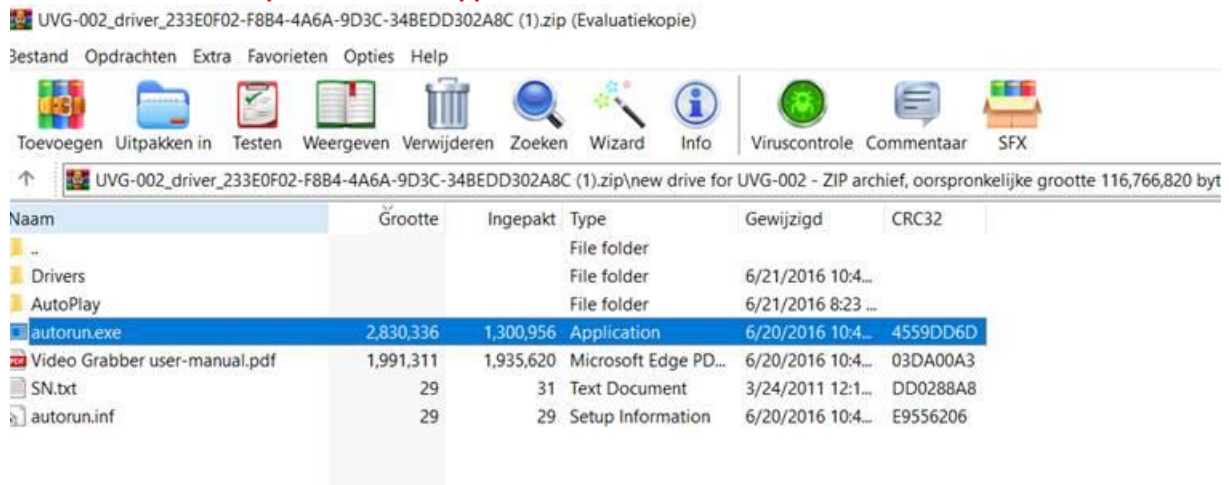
UVG-002_driver_233E0F02-F8B4-4A6A-9D3C-34BEDD302A8C (1).zip (Evaluatiekopie)

Bestand Opdrachten Extra Favorieten Opties Help

Toevoegen Uitpakken in Testen Weergeven Verwijderen Zoeken Wizard Info Viruscontrole Commentaar SFX

UVG-002_driver_233E0F02-F8B4-4A6A-9D3C-34BEDD302A8C (1).zip\new drive for UVG-002 - ZIP archief, oorspronkelijke grootte 116,766,820 byt

| Naam | Grootte | Ingepakt | Type | Gewijzigd | CRC32 |
|---|---|---|---|---|---|
| .. | | | File folder | | |
| Drivers | | | File folder | 6/21/2016 10:4... | |
| AutoPlay | | | File folder | 6/21/2016 8:23 ... | |
| autorun.exe | 2,830,336 | 1,300,956 | Application | 6/20/2016 10:4... | 4559DD6D |
| Video Grabber user-manual.pdf | 1,991,311 | 1,935,620 | Microsoft Edge PD... | 6/20/2016 10:4... | 03DA00A3 |
| SN.txt | 29 | 31 | Text Document | 3/24/2011 12:1... | DD0288A8 |
| autorun.inf | 29 | 29 | Setup Information | 6/20/2016 10:4... | E9556206 |